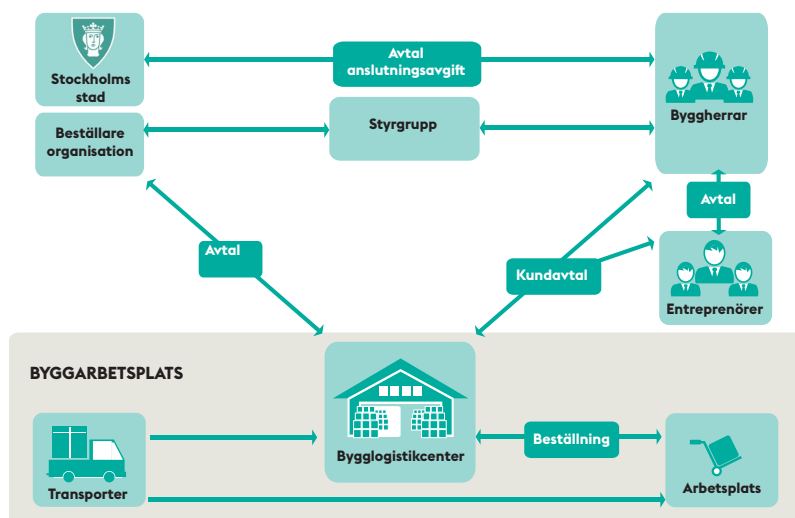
Stockholms stad

Avtal
anslutningsavgift

Byggherrar

Beställare organisation

Styrgrupp

Avtal

Avtal

Kundavtal

Entreprenörer

BYGGARBETSPLATS

Bygglogistikcenter

Beställning

Transporter

Arbetsplats